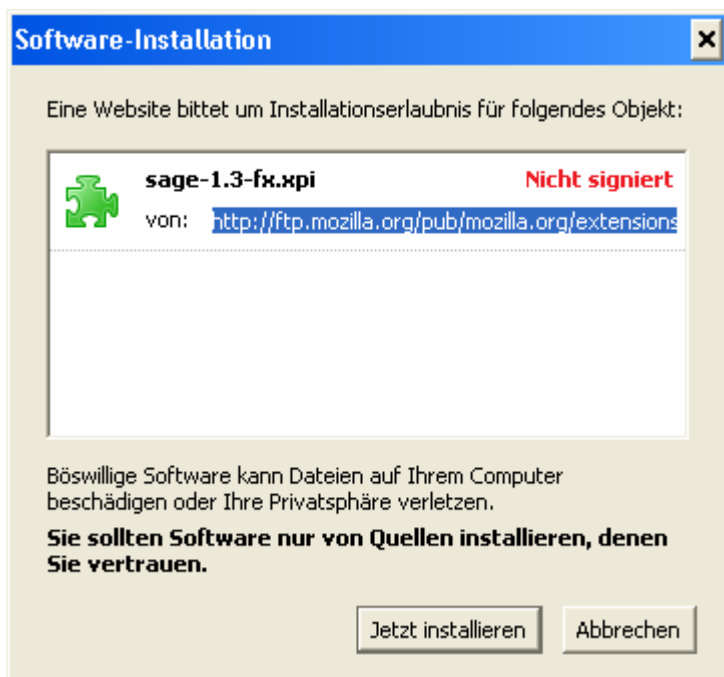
Software-Installation

×

Eine Website bittet um Installationserlaubnis für folgendes Objekt:

sage-1.3-fx.xpi

Nicht signiert

von: http://ftp.mozilla.org/pub/mozilla.org/extensions

Böswillige Software kann Dateien auf Ihrem Computer beschädigen oder Ihre Privatsphäre verletzen.

**Sie sollten Software nur von Quellen installieren, denen Sie vertrauen.**

Jetzt installieren

Abbrechen